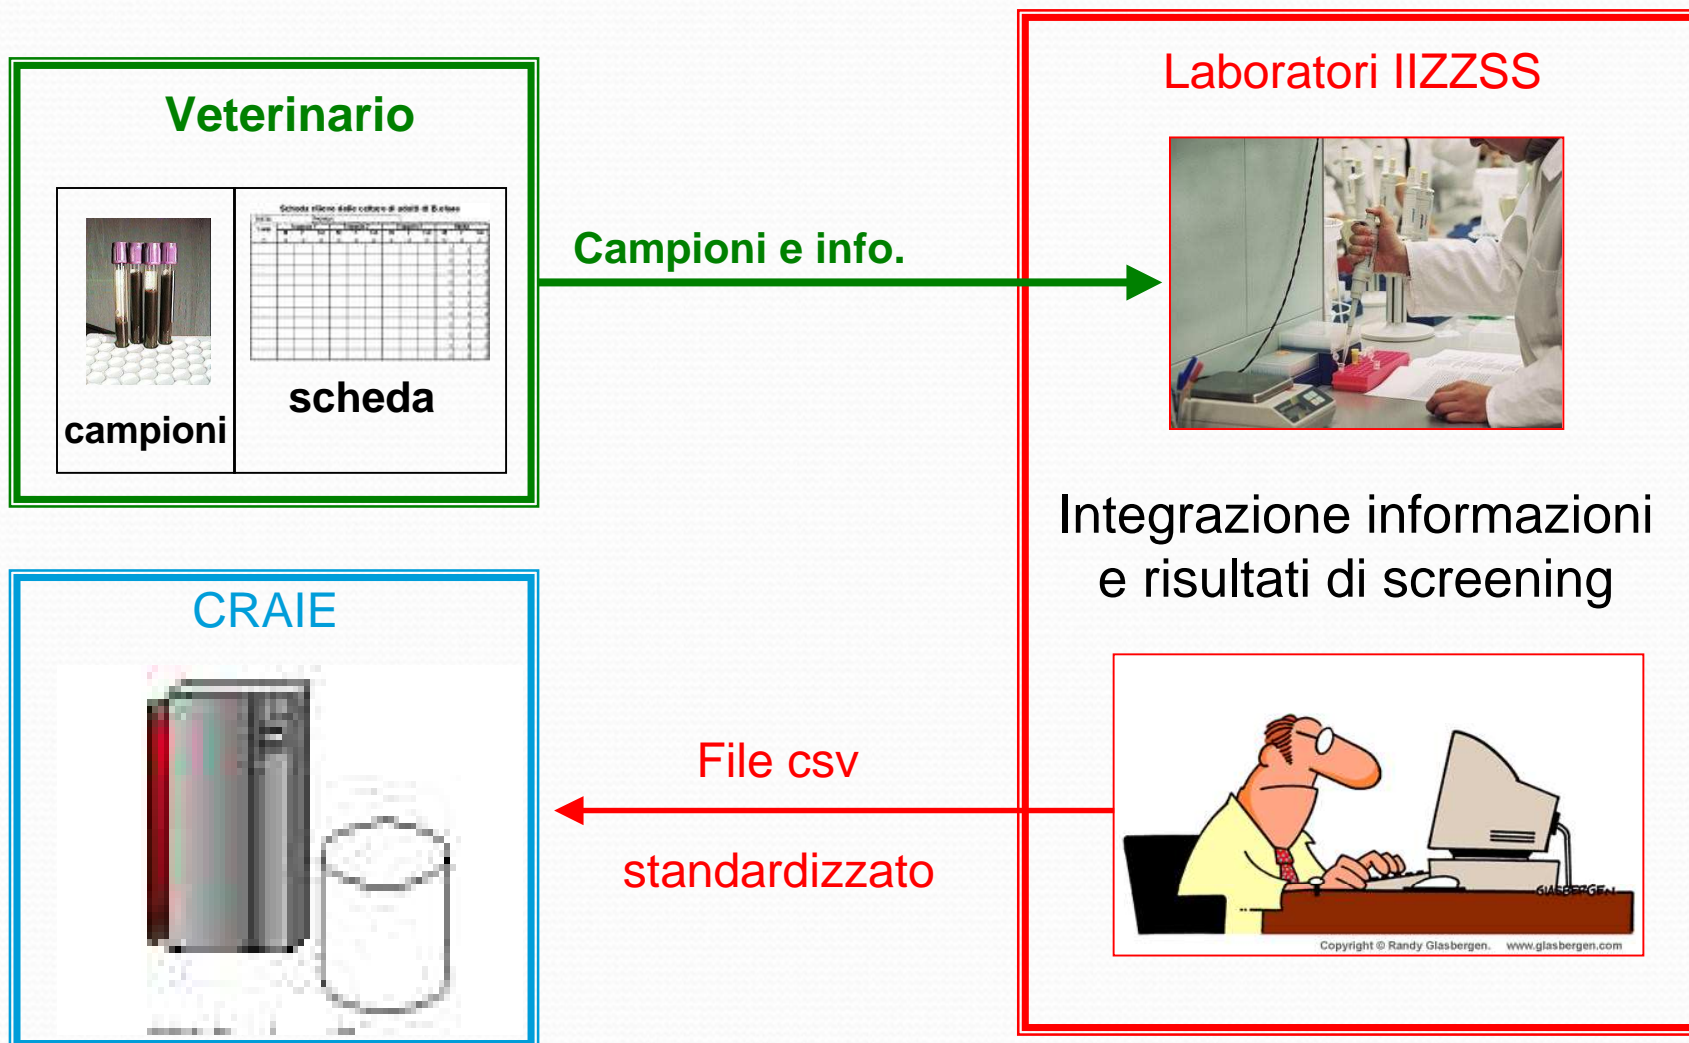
Veterinario

campioni

scheda

Campioni e info.

Laboratori IIZZSS

Integrazione informazioni e risultati di screening

CRAIE

File csv

standardizzato

GLASBERGEN

Copyright © Randy Glasbergen. www.glasbergen.com